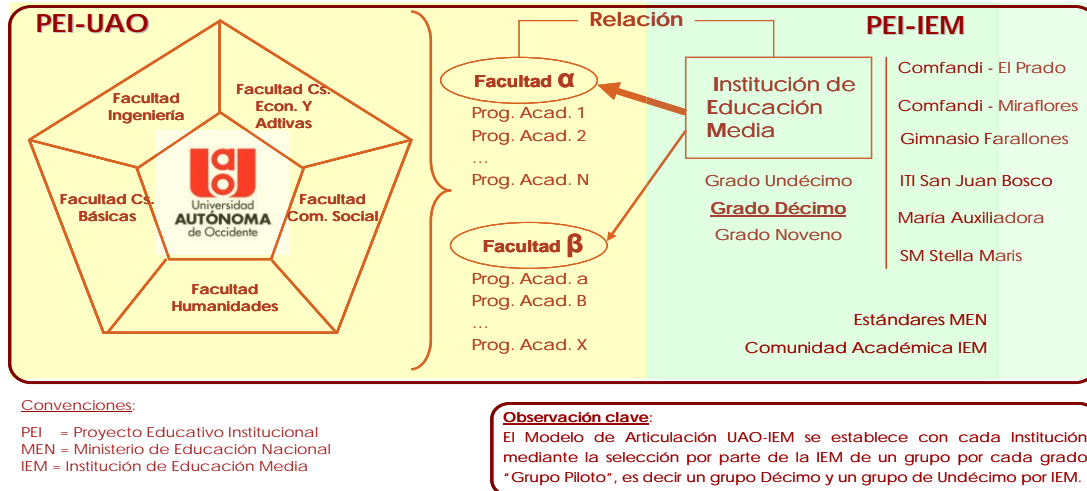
PEI-UAO

Facultad Ingeniería

Facultad Cs. Econ. Y Adtivas

Facultad Cs. Básicas

Universidad AUTÓNOMA de Occidente

Facultad Com. Social

Facultad Humanidades

Relación

Facultad $\alpha$

Prog. Acad. 1
Prog. Acad. 2
…
Prog. Acad. N

Facultad $\beta$

Prog. Acad. a
Prog. Acad. B
…
Prog. Acad. X

PEI-IEM

Institución de Educación Media

Grado Undécimo
Grado Décimo
Grado Noveno

Comfandi - El Prado
Comfandi - Miraflores
Gimnasio Farallones
ITI San Juan Bosco
María Auxiliadora
SM Stella Maris

Estándares MEN
Comunidad Académica IEM

Convenciones:

PEI = Proyecto Educativo Institucional
MEN = Ministerio de Educación Nacional
IEM = Institución de Educación Media

Observación clave:
El Modelo de Articulación UAO-IEM se establece con cada Institución mediante la selección por parte de la IEM de un grupo por cada grado "Grupo Piloto", es decir un grupo Décimo y un grupo de Undécimo por IEM.